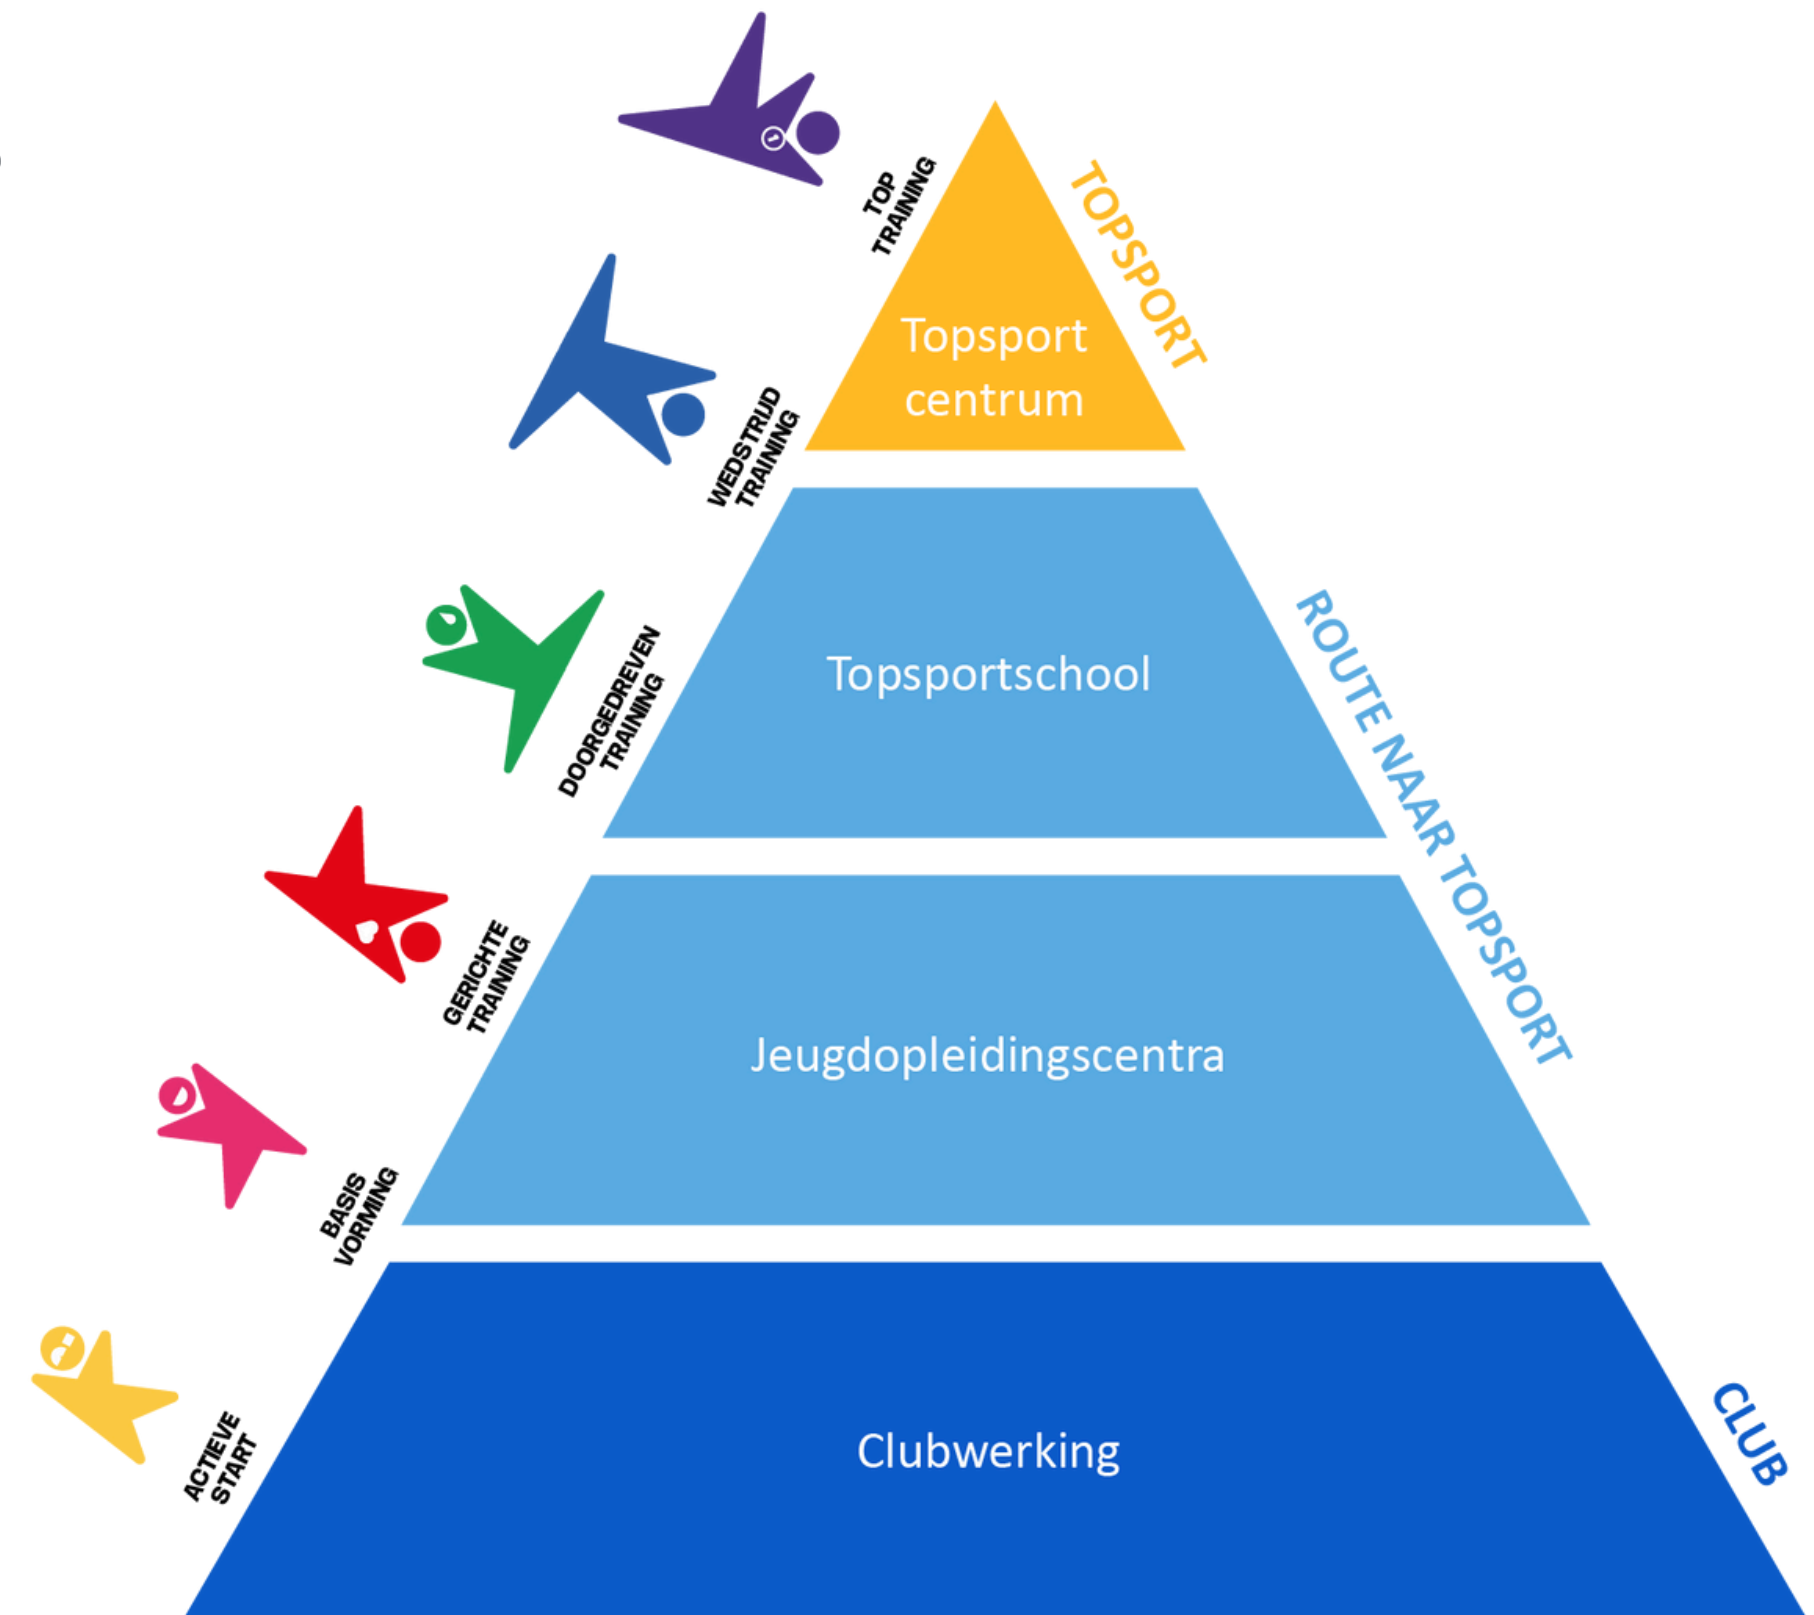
TOP TRAINING

WEDSTRIJD TRAINING

DOORGEDREVEN TRAINING

GERICHTE TRAINING

BASIS VORMING

ACTIEVE START

Topsport centrum

TOPSPORT

Topsportschool

ROUTE NAAR TOPSPORT

Jeugdopleidingscentra

Clubwerking

CLUB